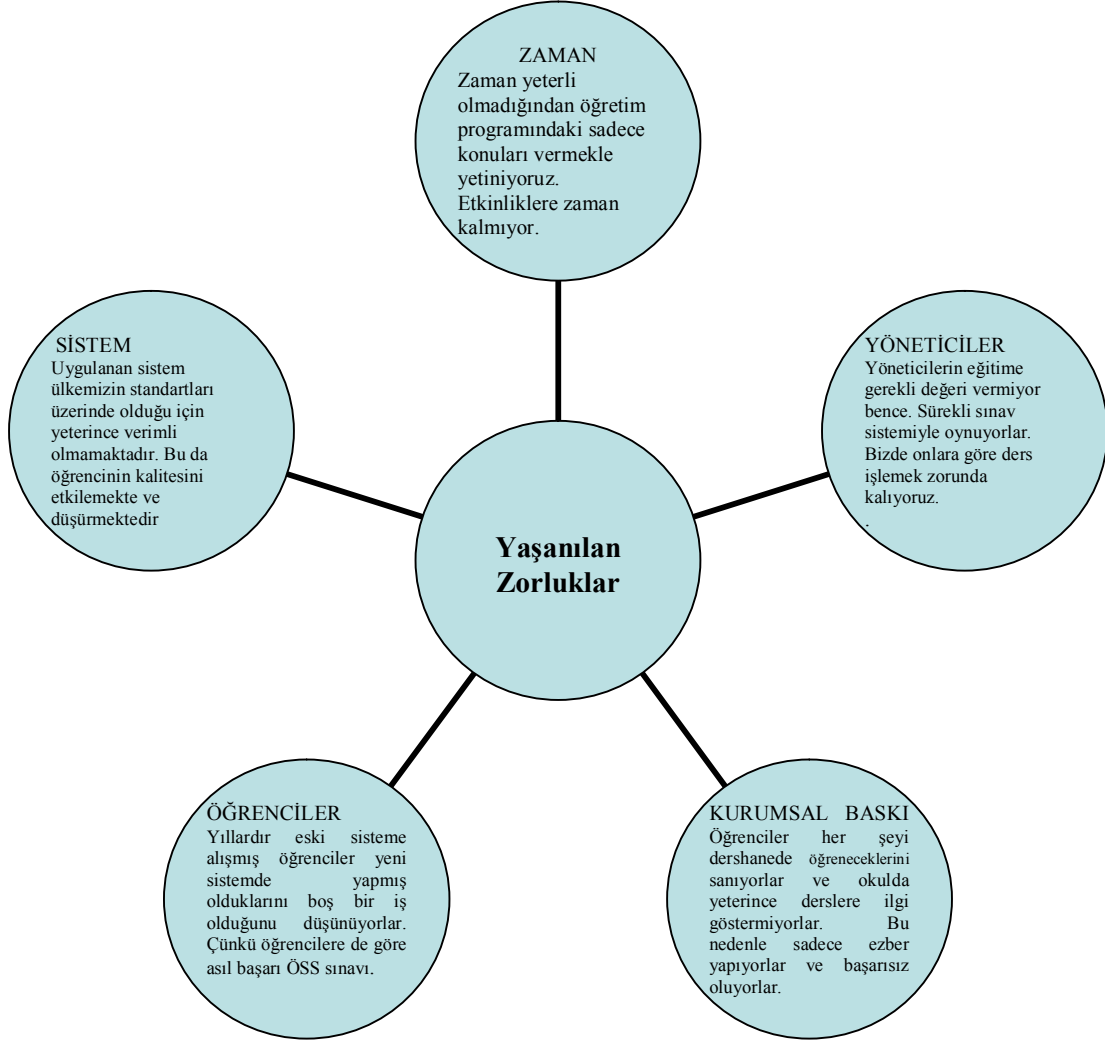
ZAMAN
Zaman yeterli olmadığından öğretim programındaki sadece konuları vermekle yetiniyoruz. Etkinliklere zaman kalmıyor.

SİSTEM
Uygulanan sistem ülkemizin standartları üzerinde olduğu için yeterince verimli olmamaktadır. Bu da öğrencinin kalitesini etkilemekte ve düşürmektedir

YÖNETİCİLER
Yöneticilerin eğitime gerekli değeri vermiyor bence. Sürekli sınav sistemiyle oynuyorlar. Bizde onlara göre ders işlemek zorunda kalıyoruz.
.

Yaşanılan Zorluklar

ÖĞRENCİLER
Yıllardır eski sisteme alışmış öğrenciler yeni sistemde yapmış olduklarını boş bir iş olduğunu düşünüyorlar. Çünkü öğrencilere de göre asıl başarı ÖSS sınavı.

KURUMSAL BASKI
Öğrenciler her şeyi dershanede öğreneceklerini sanıyorlar ve okulda yeterince derslere ilgi göstermiyorlar. Bu nedenle sadece ezber yapıyorlar ve başarısız oluyorlar.